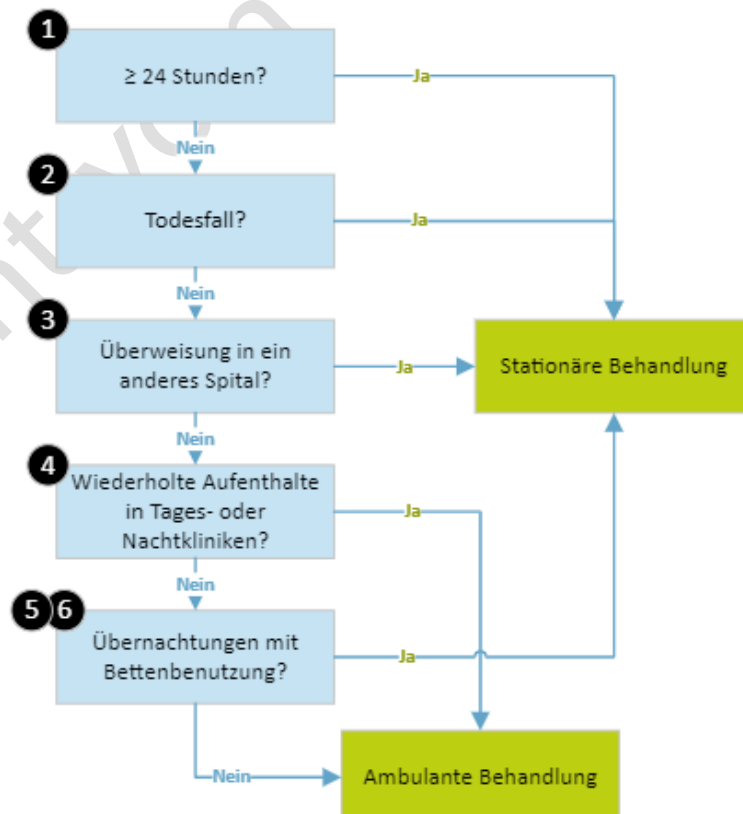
1
≥ 24 Stunden?
Ja
Nein
2
Todesfall?
Ja
Nein
3
Überweisung in ein anderes Spital?
Ja
Stationäre Behandlung
Nein
4
Wiederholte Aufenthalte in Tages- oder Nachtkliniken?
Ja
Nein
5 6
Übernachtungen mit Bettenbenutzung?
Ja
Nein
Ambulante Behandlung